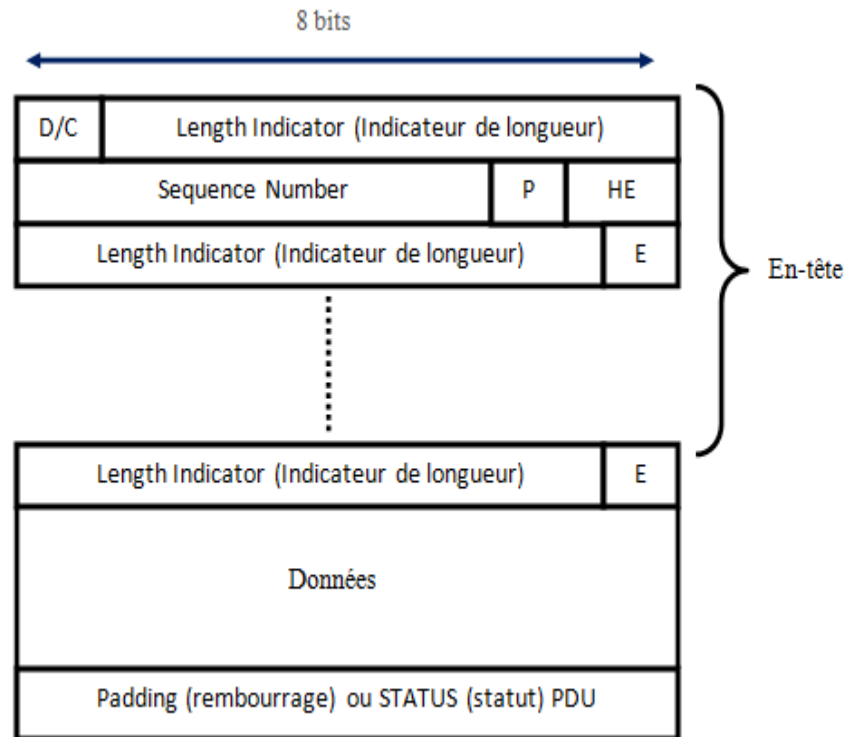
8 bits

| D/C | Length Indicator (Indicateur de longueur) |
|---|---|

| Sequence Number | P | HE |
|---|---|---|

| Length Indicator (Indicateur de longueur) | E |
|---|---|

En-tête

| Length Indicator (Indicateur de longueur) | E |
|---|---|

Données

Padding (rembourrage) ou STATUS (statut) PDU